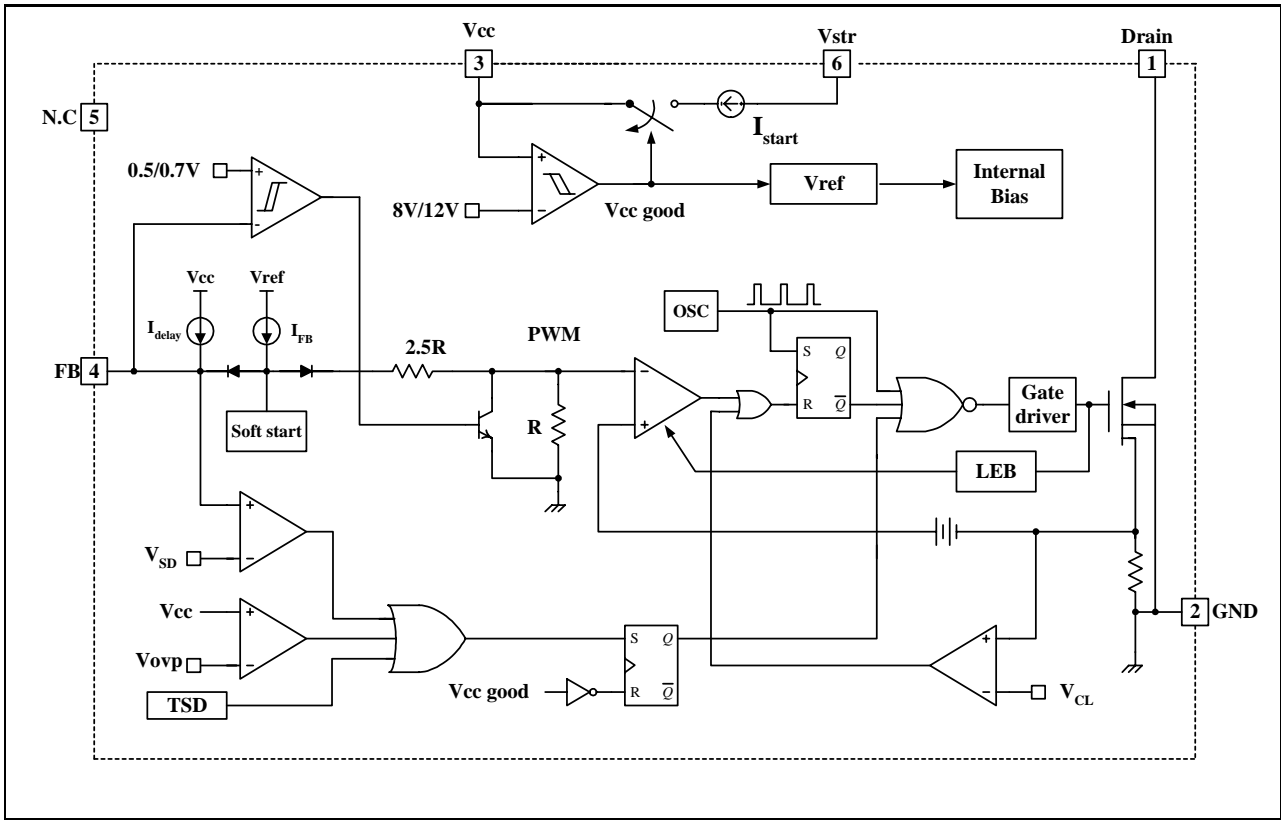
Vcc
3
Vstr
6
Drain
1
N.C 5
$I_{start}$
0.5/0.7V
+
-
+
-
8V/12V
Vcc good
Vref
Internal Bias
Vcc
Vref
$I_{delay}$
$I_{FB}$
2.5R
PWM
OSC
S
Q
R
$\overline{Q}$
FB 4
Soft start
R
-
+
Gate driver
LEB
+
-
$V_{SD}$
Vcc
+
-
Vovp
TSD
S
Q
Vcc good
R
$\overline{Q}$
+
-
$V_{CL}$
2 GND